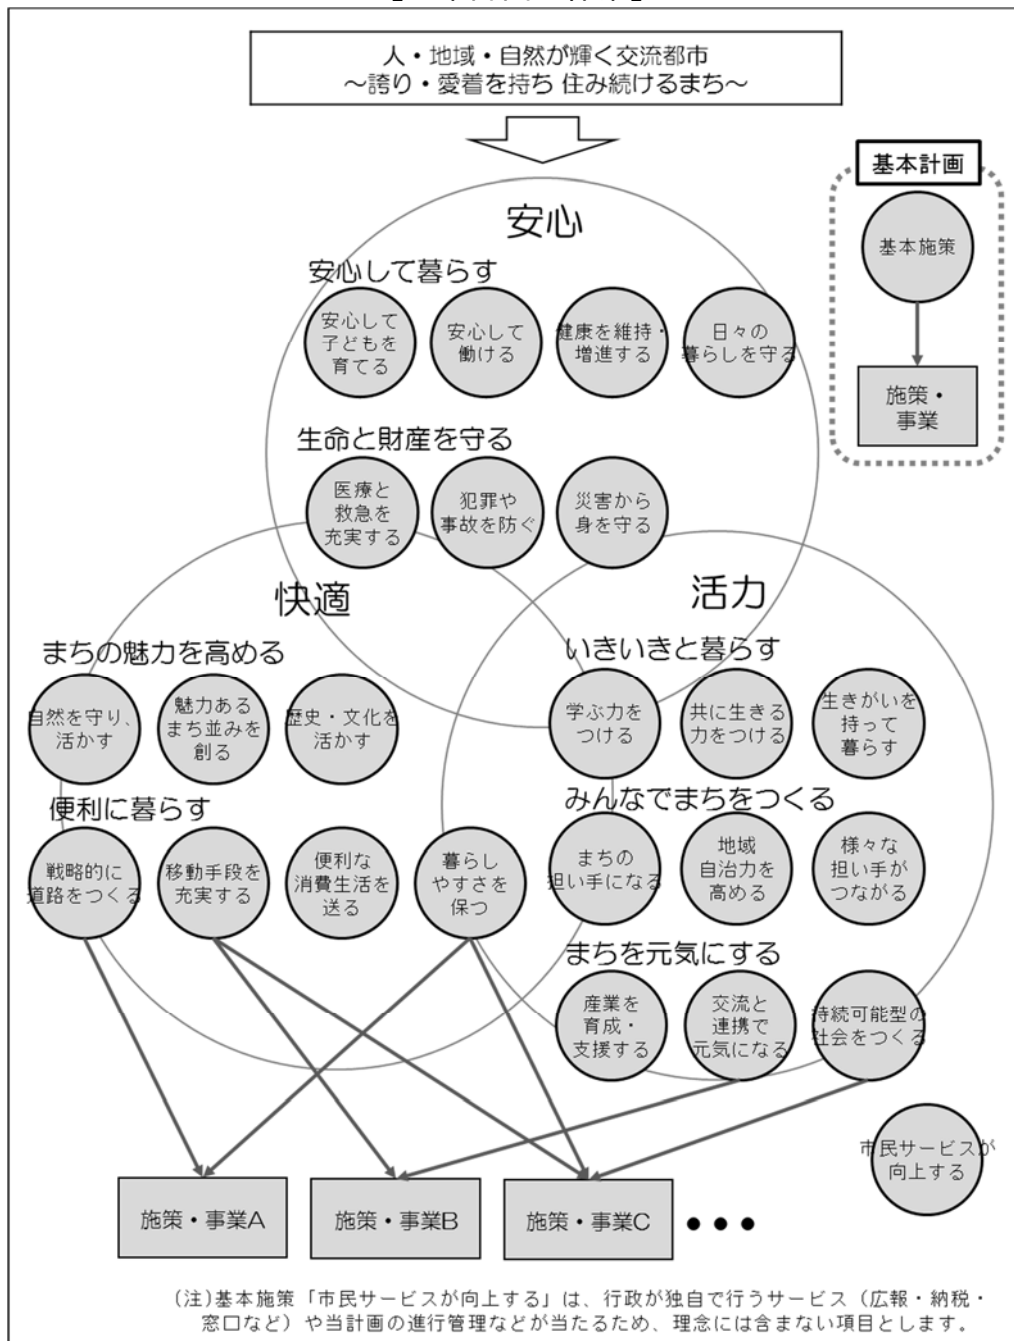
人・地域・自然が輝く交流都市
～誇り・愛着を持ち 住み続けるまち～

基本計画

基本施策

施策・事業

安心

安心して暮らす

安心して子どもを育てる

安心して働ける

健康を維持・増進する

日々の暮らしを守る

生命と財産を守る

医療と救急を充実する

犯罪や事故を防ぐ

災害から身を守る

快適

活力

まちの魅力を高める

自然を守り、活かす

魅力あるまち並みを創る

歴史・文化を活かす

便利に暮らす

戦略的に道路をつくる

移動手段を充実する

便利な消費生活を送る

暮らしやすさを保つ

いきいきと暮らす

学ぶ力をつける

共に生きる力をつける

生きがいを持って暮らす

みんなでまちをつくる

まちの担い手になる

地域自治力を高める

様々な担い手がつながる

まちを元気にする

産業を育成・支援する

交流と連携で元気になる

持続可能型の社会をつくる

市民サービスが向上する

施策・事業A

施策・事業B

施策・事業C

●●●

（注）基本施策「市民サービスが向上する」は、行政が独自で行うサービス（広報・納税・窓口など）や当計画の進行管理などが当たるため、理念には含まない項目とします。